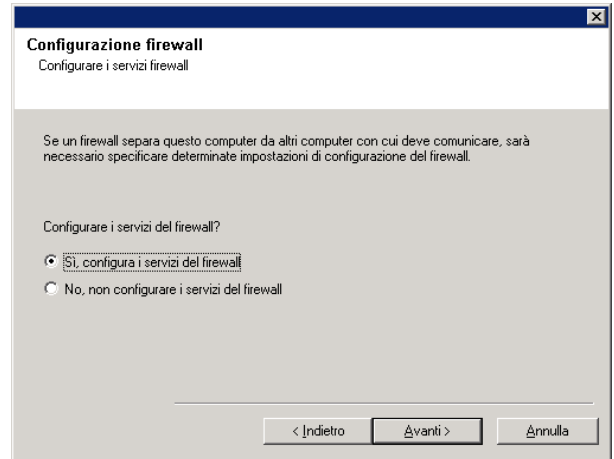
Configurazione firewall
Configurare i servizi firewall

Se un firewall separa questo computer da altri computer con cui deve comunicare, sarà necessario specificare determinate impostazioni di configurazione del firewall.

Configurare i servizi del firewall?

Sì, configura i servizi del firewall

No, non configurare i servizi del firewall

< Indietro

Avanti >

Annulla